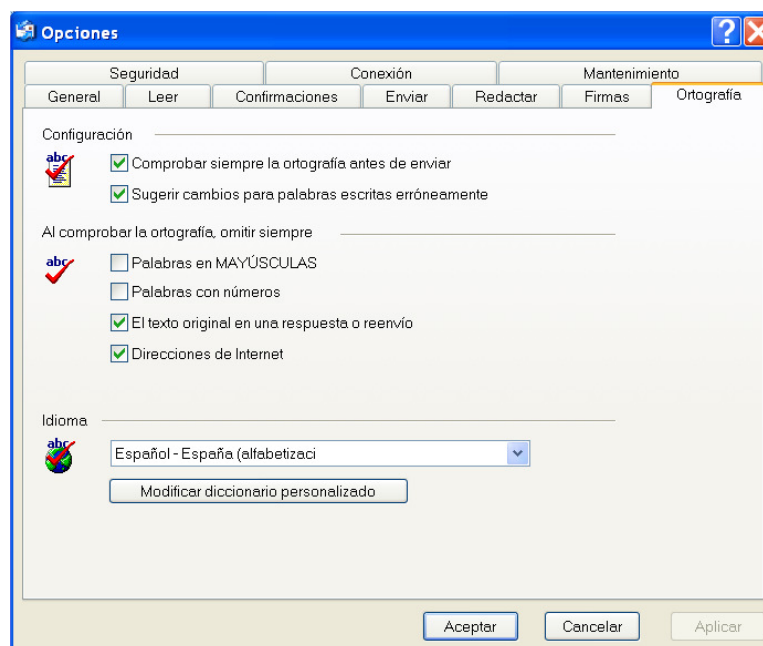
Opciones

Seguridad | Conexión | Mantenimiento
General | Leer | Confirmaciones | Enviar | Redactar | Firmas | Ortografía

Configuración

abc

Comprobar siempre la ortografía antes de enviar

Sugerir cambios para palabras escritas erróneamente

Al comprobar la ortografía, omitir siempre

abc

Palabras en MAYÚSCULAS

Palabras con números

El texto original en una respuesta o reenvío

Direcciones de Internet

Idioma

abc

Español - España (alfabetizaci

Modificar diccionario personalizado

Aceptar | Cancelar | Aplicar